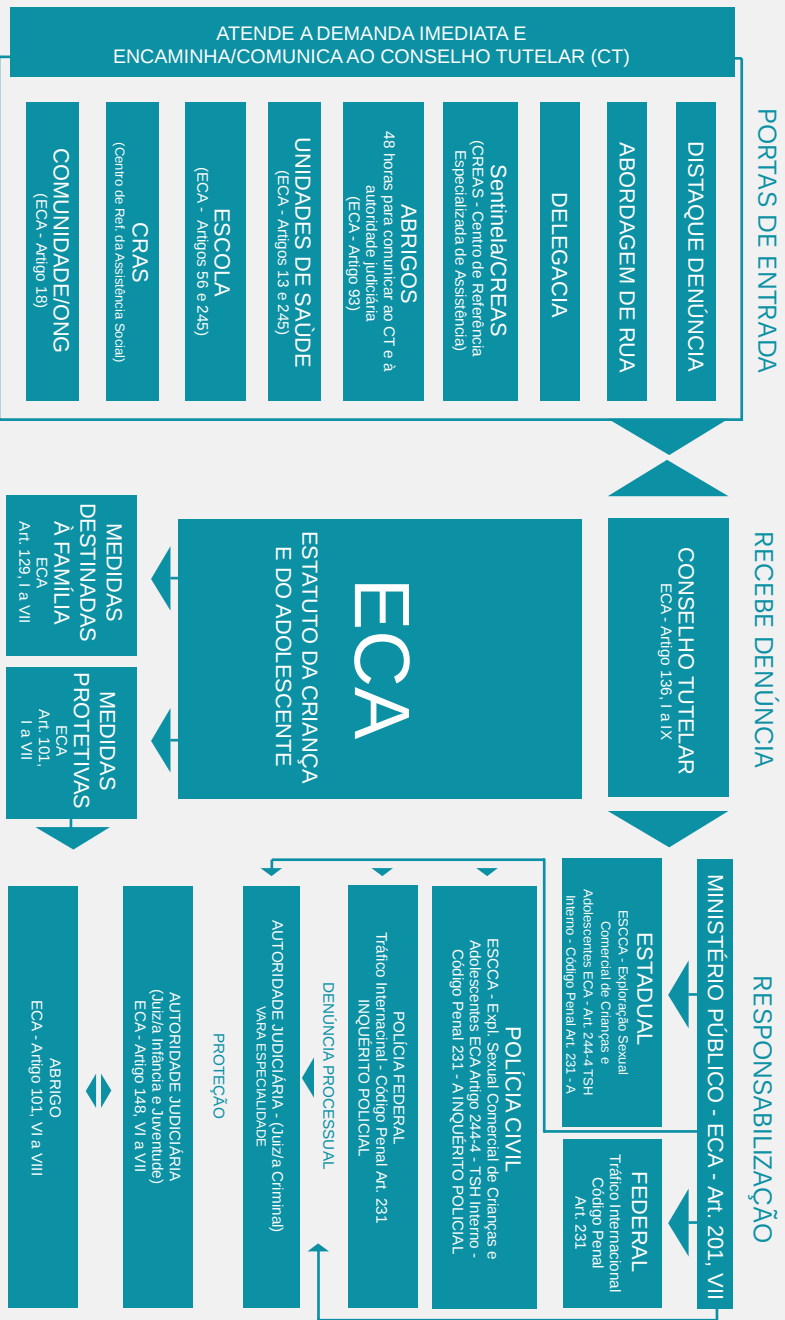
ATENDE A DEMANDA IMEDIATA E ENCAMINHA/COMUNICA AO CONSELHO TUTELAR (CT)

PORTAS DE ENTRADA

DISTAQUE DENÚNCIA

ABORDAGEM DE RUA

DELEGACIA

Sentinela/CREAS (CREAS - Centro de Referência Especializada de Assistência)

ABRIGOS 48 horas para comunicar ao CT e à autoridade judiciária (ECA - Artigo 93)

UNIDADES DE SAÚDE (ECA - Artigos 13 e 245)

ESCOLA (ECA - Artigos 56 e 245)

CRAS (Centro de Ref. da Assistência Social)

COMUNIDADE/ONG (ECA - Artigo 18)

RECEBE DENÚNCIA

CONSELHO TUTELAR ECA - Artigo 136, I a IX

ECA ESTATUTO DA CRIANÇA E DO ADOLESCENTE

MEDIDAS DESTINADAS À FAMÍLIA ECA Art. 129, I a VII

MEDIDAS PROTETIVAS ECA Art. 101, I a VII

RESPONSABILIZAÇÃO

MINISTÉRIO PÚBLICO - ECA - Art. 201, VII

ESTADUAL ESCCA - Exploração Sexual Comercial de Crianças e Adolescentes ECA - Art. 244-A TSH Interno - Código Penal Art. 231 - A

FEDERAL Tráfico Internacional Código Penal Art. 231

POLÍCIA CIVIL ESCCA - Expl. Sexual Comercial de Crianças e Adolescentes ECA Artigo 244-A - TSH Interno - Código Penal 231 - A INQUÉRITO POLICIAL

POLÍCIA FEDERAL Tráfico Internacional - Código Penal Art. 231 INQUÉRITO POLICIAL

DENÚNCIA PROCESSUAL

AUTORIDADE JUDICIÁRIA - (Juiz/a Criminal) VARA ESPECIALIDADE

PROTEÇÃO

AUTORIDADE JUDICIÁRIA (Juiz/a Infância e Juventude) ECA - Artigo 148, VI a VII

ABRIGO ECA - Artigo 101, VI a VIII